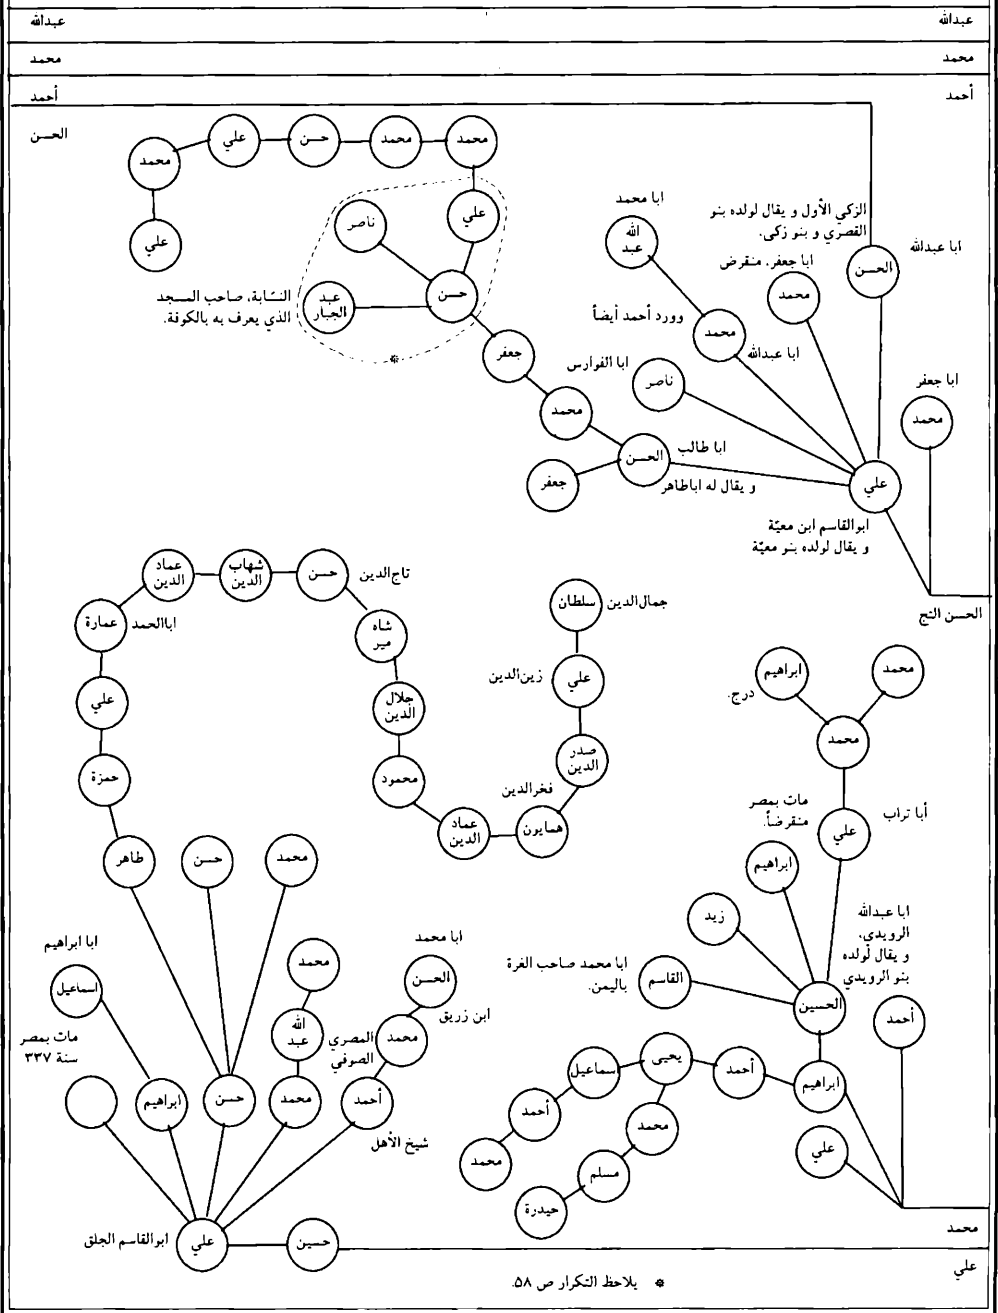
عبدالله
عبدالله
محمد
محمد
أحمد
أحمد

الحسن
محمد
محمد
حسن
علي
محمد
علي
علي
ناصر
حسن
عبد الجبار
الشابة، صاحب المسجد الذي يعرف به بالكوفة.
جعفر
ابا الفوارس
محمد
ابا طالب
الحسن
و يقال له اباطاهر
جعفر

ابا محمد
عبد الله
الزكي الأول و يقال لولده بنو القصري و بنو زكي.
ابا عبدالله
الحسن
ابا جعفر. منقرض
محمد
وورد أحمد أيضاً
محمد
ابا عبدالله
ناصر
ابا جعفر
محمد
علي
ابوالقاسم ابن معيّة
و يقال لولده بنو معيّة
الحسن النج

تاج الدين
حسن
شهاب الدين
عماد الدين
اباالحمد
عمارة
شاه مير
جلال الدين
محمود
عماد الدين
علي
حمزة
طاهر
حسن
محمد
جمال الدين
سلطان
علي
زين الدين
صدر الدين
فخرالدين
همايون

محمد
ابراهيم
درج.
محمد
مات بمصر منقرضاً.
أبا تراب
علي
ابراهيم
زيد
ابا عبدالله الرويدي، و يقال لولده بنو الرويدي
القاسم
ابا محمد صاحب الغرة باليمن.
الحسين
أحمد
ابراهيم
أحمد
يحيى
اسماعيل
أحمد
محمد
محمد
مسلم
حيدرة
علي

ابا ابراهيم
اسماعيل
مات بمصر سنة ٣٣٧
ابراهيم
محمد
عبد الله
محمد
حسن
ابا محمد
الحسن
ابن زريق
محمد المصري الصوفي
أحمد
شيخ الأهل
علي
ابوالقاسم الجلق
حسين
محمد
علي

* يلاحظ التكرار ص ٥٨.